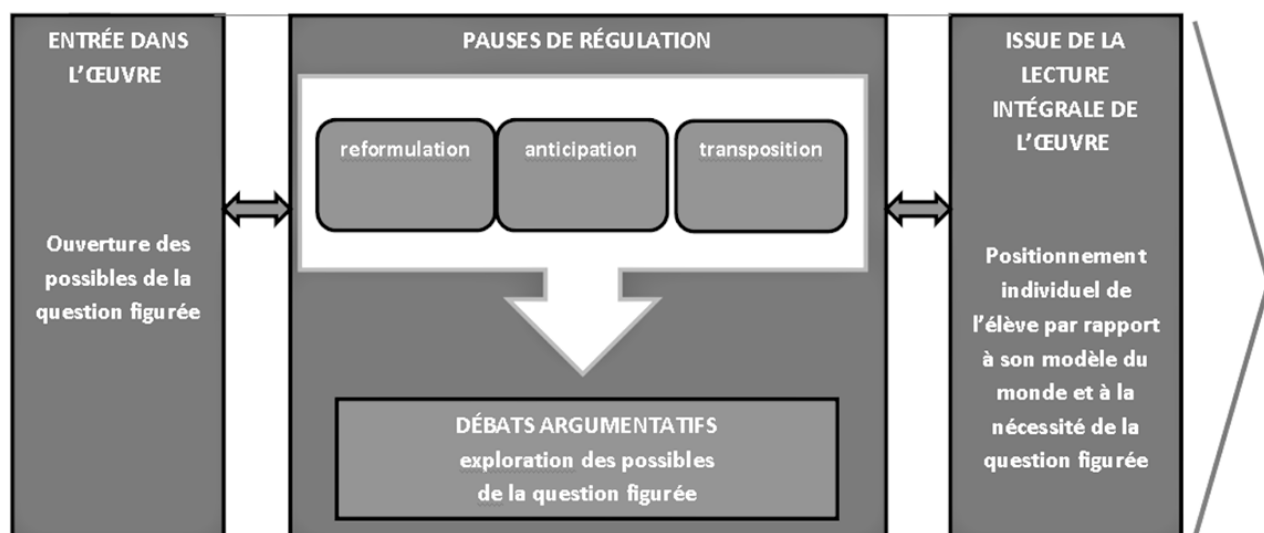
ENTRÉE DANS L'ŒUVRE

Ouverture des possibles de la question figurée

PAUSES DE RÉGULATION

reformulation

anticipation

transposition

DÉBATS ARGUMENTATIFS
exploration des possibles de la question figurée

ISSUE DE LA LECTURE INTÉGRALE DE L'ŒUVRE

Positionnement individuel de l'élève par rapport à son modèle du monde et à la nécessité de la question figurée